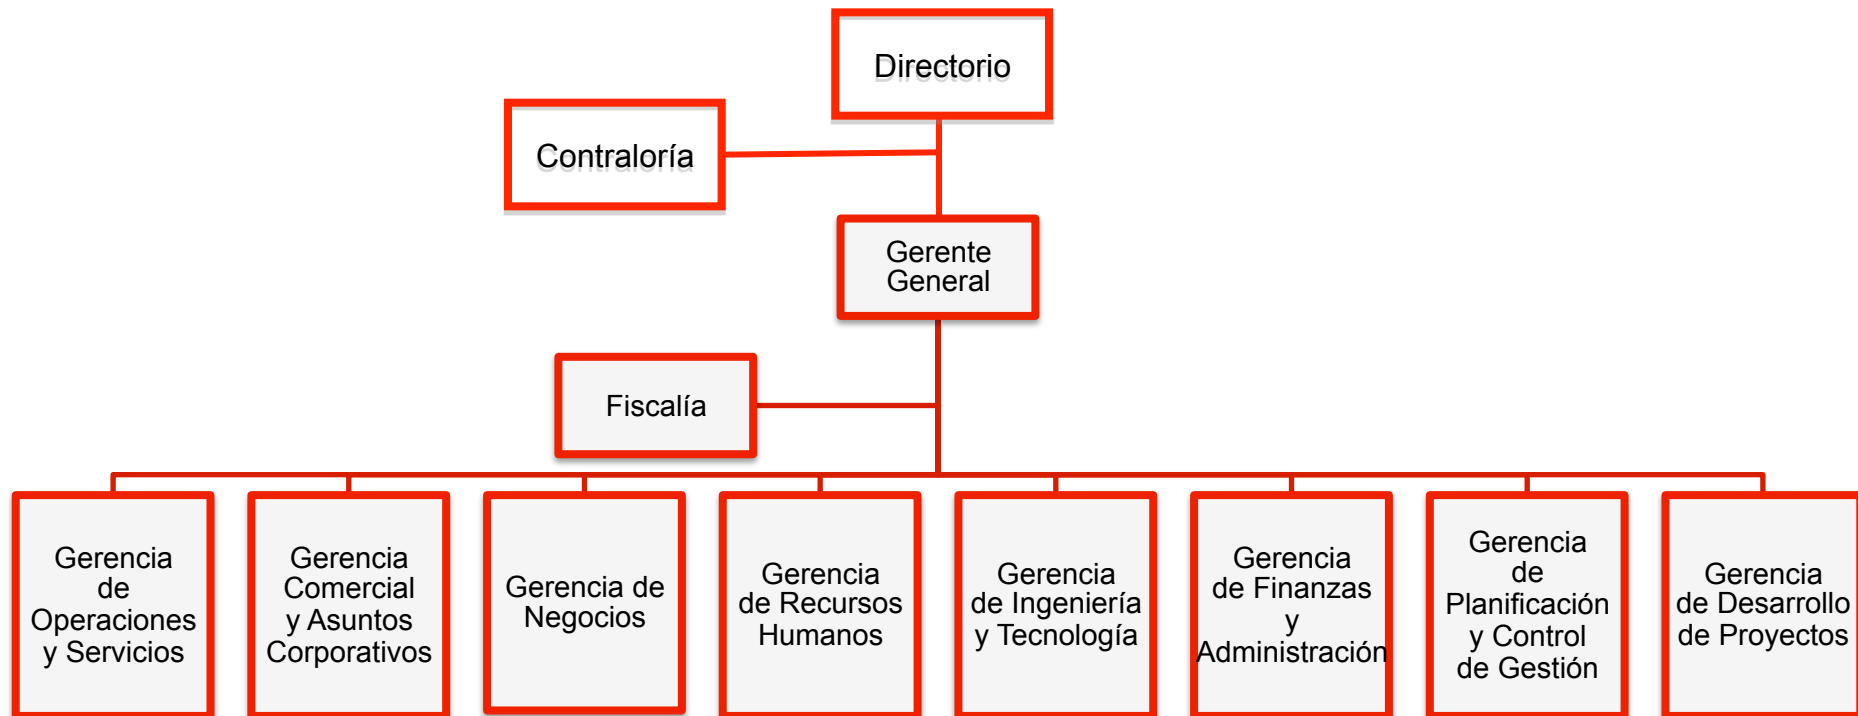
Directorio

Contraloría

Gerente General

Fiscalía

Gerencia de Operaciones y Servicios

Gerencia Comercial y Asuntos Corporativos

Gerencia de Negocios

Gerencia de Recursos Humanos

Gerencia de Ingeniería y Tecnología

Gerencia de Finanzas y Administración

Gerencia de Planificación y Control de Gestión

Gerencia de Desarrollo de Proyectos